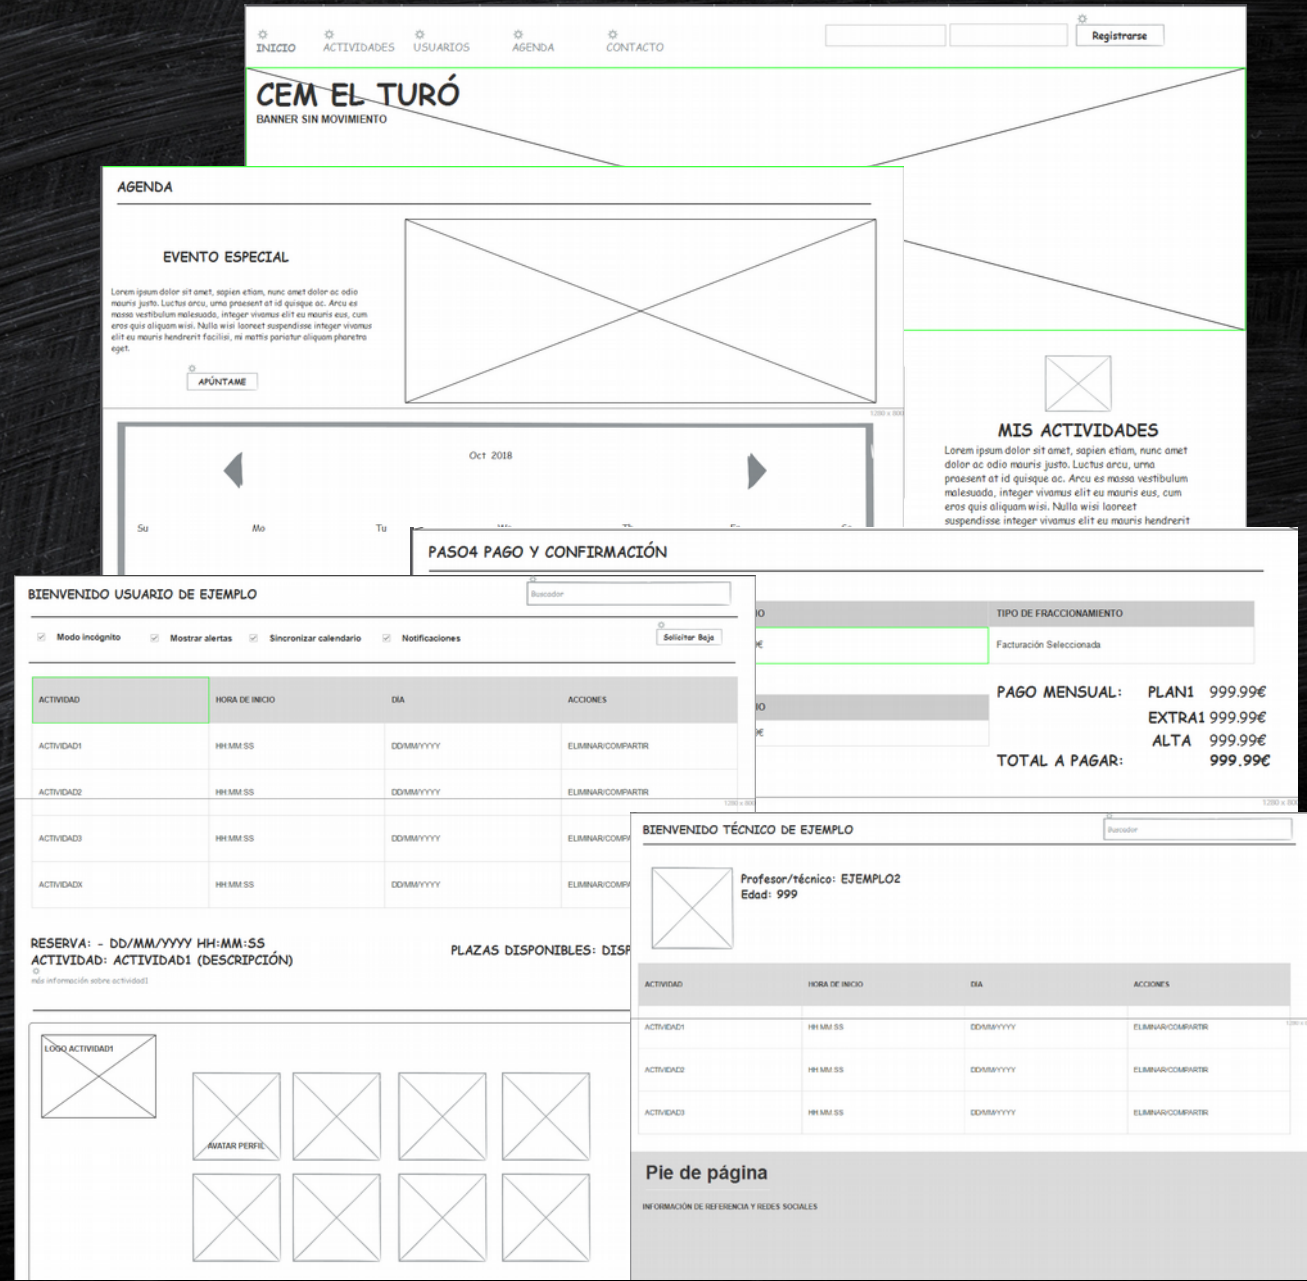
INICIO ACTIVIDADES USUARIOS AGENDA CONTACTO

Registrarse

CEM EL TURÓ
BANNER SIN MOVIMIENTO

AGENDA

EVENTO ESPECIAL

Lorem ipsum dolor sit amet, sapien etiam, nunc amet dolor ac odio mauris justo. Luctus arcu, urna praesent at id quisque ac. Arcu es massa vestibulum malesuada, integer vivamus elit eu mauris eus, cum eros quis aliquam wisi. Nulla wisi laoreet suspendisse integer vivamus elit eu mauris hendrerit facilisi, mi mattis pariatur aliquam pharetra eget.

APÚNTAME

1200 x 300

Oct 2018

Su Mo Tu

MIS ACTIVIDADES

Lorem ipsum dolor sit amet, sapien etiam, nunc amet dolor ac odio mauris justo. Luctus arcu, urna praesent at id quisque ac. Arcu es massa vestibulum malesuada, integer vivamus elit eu mauris eus, cum eros quis aliquam wisi. Nulla wisi laoreet suspendisse integer vivamus elit eu mauris hendrerit

PASO4 PAGO Y CONFIRMACIÓN

TIPO DE FRACCIONAMIENTO
Facturación Seleccionada

PAGO MENSUAL: PLAN1 999.99€
EXTRA1 999.99€
ALTA 999.99€
TOTAL A PAGAR: 999.99€

BIENVENIDO USUARIO DE EJEMPLO

Buscador

Modo incógnito Mostrar alertas Sincronizar calendario Notificaciones

Solicitar Baja

| ACTIVIDAD | HORA DE INICIO | DÍA | ACCIONES |
|---|---|---|---|
| ACTIVIDAD1 | HH:MM:SS | DD/MM/YYYY | ELIMINAR/COMPARTIR |
| ACTIVIDAD2 | HH:MM:SS | DD/MM/YYYY | ELIMINAR/COMPARTIR |
| ACTIVIDAD3 | HH:MM:SS | DD/MM/YYYY | ELIMINAR/COMPA |
| ACTIVIDADX | HH:MM:SS | DD/MM/YYYY | ELIMINAR/COMPA |

RESERVA: - DD/MM/YYYY HH:MM:SS
ACTIVIDAD: ACTIVIDAD1 (DESCRIPCIÓN)
más información sobre actividad1

PLAZAS DISPONIBLES: DISP

LOGO ACTIVIDAD1

AVATAR PERFIL

BIENVENIDO TÉCNICO DE EJEMPLO

Buscador

Profesor/técnico: EJEMPLO2
Edad: 999

| ACTIVIDAD | HORA DE INICIO | DIA | ACCIONES |
|---|---|---|---|
| ACTIVIDAD1 | HH MM SS | DD/MM/YYYY | ELIMINAR/COMPARTIR |
| ACTIVIDAD2 | HH MM SS | DD/MM/YYYY | ELIMINAR/COMPARTIR |
| ACTIVIDAD3 | HH MM SS | DD/MM/YYYY | ELIMINAR/COMPARTIR |

Pie de página

INFORMACIÓN DE REFERENCIA Y REDES SOCIALES